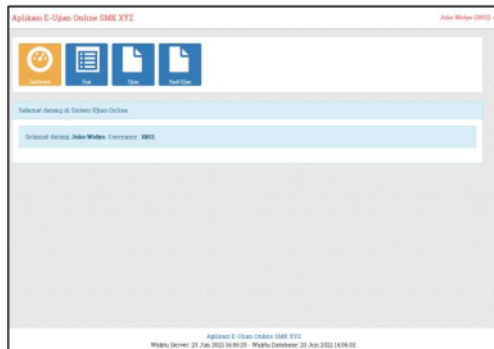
Aplikasi E-Ujian Online SMK XYZ

Joko Widyo (0802) -

Dashboard

Soal

Ujian

Hasil Ujian

Selamat datang di Sistem Ujian Online

Selamat datang, Joko Widyo. Username : 0802

Aplikasi E-Ujian Online SMK XYZ

Waktu Server: 23 Jun 2021 14:56:33 - Waktu Database: 23 Jun 2021 14:56:33